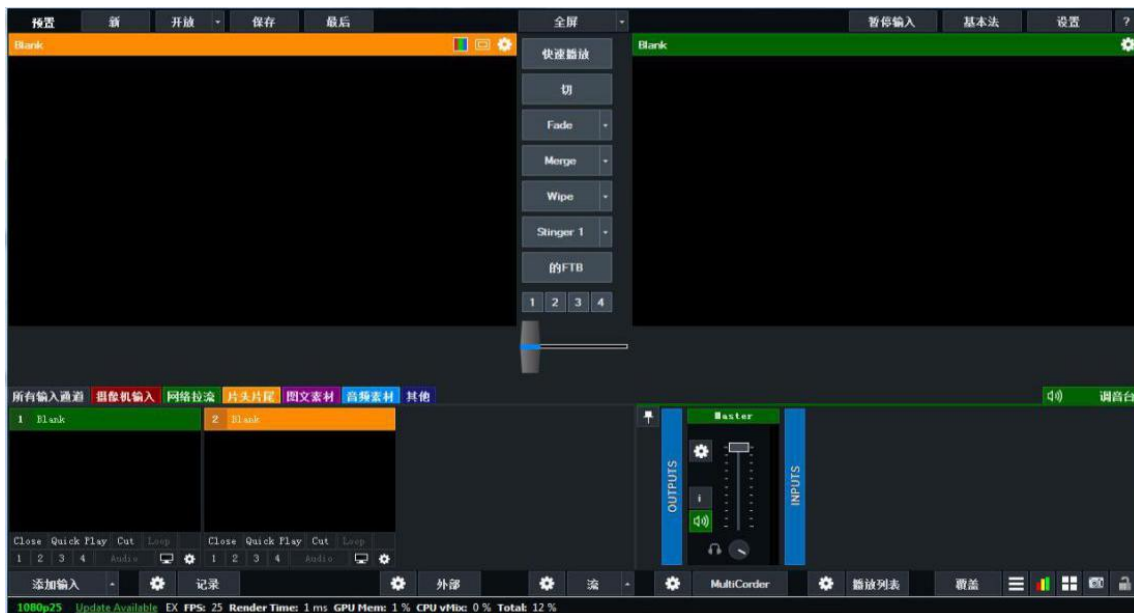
预置 新 开放 保存 最后 全屏 暂停输入 基本法 设置 ?

Blank

快速播放
切
Fade
Merge
Wipe
Stinger 1
的FTB
1 2 3 4

Blank

所有输入通道 摄像机输入 网络拉流 片头片尾 图文素材 音频素材 其他

调音台

1 Blank
Close Quick Play Cut Loop
1 2 3 4 Audio

2 Blank
Close Quick Play Cut Loop
1 2 3 4 Audio

OUTPUTS
Master
i
INPUTS

添加输入 记录 外部 流 MultiCorder 播放列表 覆盖

1080p25 Update Available EX FPS: 25 Render Time: 1 ms GPU Mem: 1 % CPU vMix: 0 % Total: 12 %